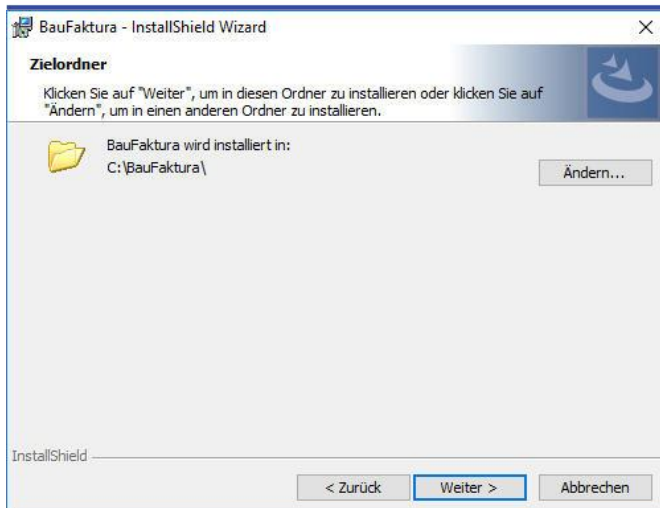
BauFaktura - InstallShield Wizard

Zielordner

Klicken Sie auf "Weiter", um in diesen Ordner zu installieren oder klicken Sie auf "Ändern", um in einen anderen Ordner zu installieren.

BauFaktura wird installiert in:
C:\BauFaktura\

Ändern...

InstallShield

< Zurück

Weiter >

Abbrechen